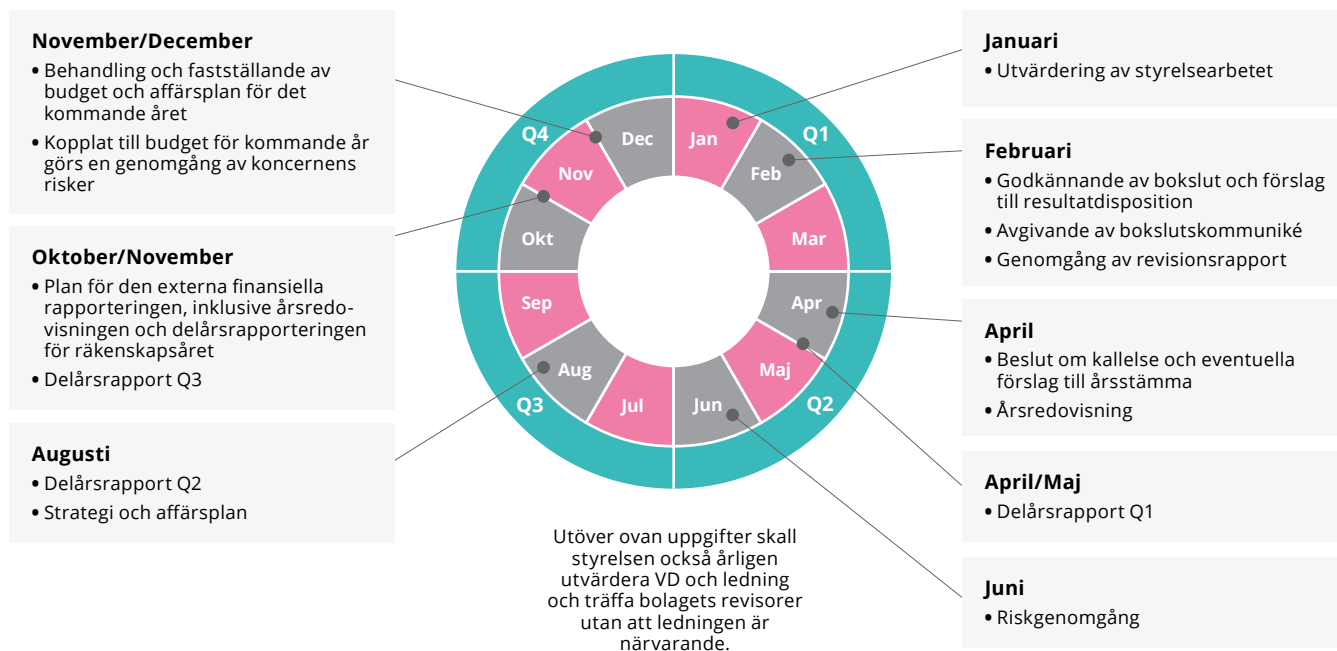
November/December
• Behandling och fastställande av budget och affärsplan för det kommande året
• Kopplat till budget för kommande år görs en genomgång av koncernens risker

Oktober/November
• Plan för den externa finansiella rapporteringen, inklusive årsredovisningen och delårsrapporteringen för räkenskapsåret
• Delårsrapport Q3

Augusti
• Delårsrapport Q2
• Strategi och affärsplan

Q4
Q1
Q2
Q3
Dec
Jan
Feb
Mar
Apr
Maj
Jun
Jul
Aug
Sep
Okt
Nov

Utöver ovan uppgifter skall styrelsen också årligen utvärdera VD och ledning och träffa bolagets revisorer utan att ledningen är närvarande.

Januari
• Utvärdering av styrelsearbetet

Februari
• Godkännande av bokslut och förslag till resultatdisposition
• Avgivande av bokslutskommuniké
• Genomgång av revisionsrapport

April
• Beslut om kallelse och eventuella förslag till årsstämma
• Årsredovisning

April/Maj
• Delårsrapport Q1

Juni
• Riskgenomgång